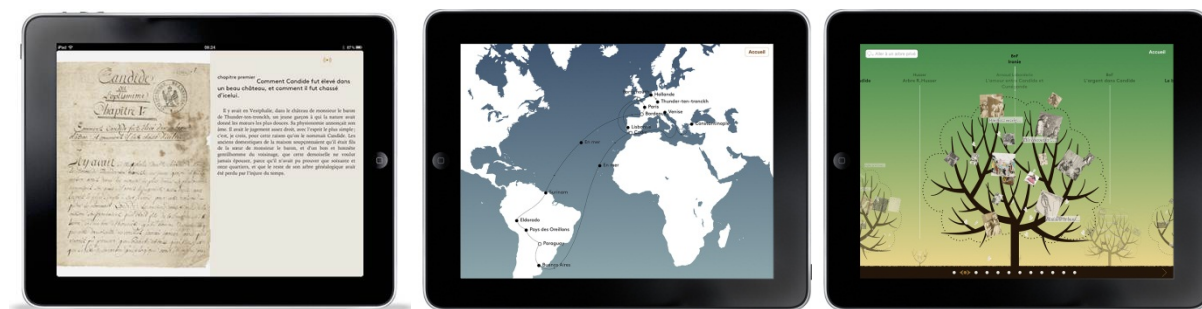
iPad 09:24 87%

Candide
ou
l'optimisme
Chapitre I.er

chapitre premier
Comment Candide fut élevé dans un beau château, et comment il fut chassé d'icelui.

Il y avait en Vestphalie, dans le château de monsieur le baron de Thunder-ten-tronckh, un jeune garçon à qui la nature avait donné les mœurs les plus douces. Sa physionomie annonçait son âme. Il avait le jugement assez droit, avec l'esprit le plus simple; c'est, je crois, pour cette raison qu'on le nommait Candide. Les anciens domestiques de la maison soupçonnaient qu'il était fils de la sœur de monsieur le baron, et d'un bon et honnête gentilhomme du voisinage, que cette demoiselle ne voulut jamais épouser, parce qu'il n'avait pu prouver que soixante et onze quartiers, et que le reste de son arbre généalogique avait été perdu par l'injure du temps.

Il avait

Accueil

Hollande
Thunder-ten-tronckh
Paris
Bordeaux
Venise
Lisbonne
En mer
En mer
Surinam
Eldorado
Pays des Oreillons
Paraguay
Buenos Aires

Accueil
Arbre
Arbre à l'homme
l'argent dans Candide
Arf
Candide